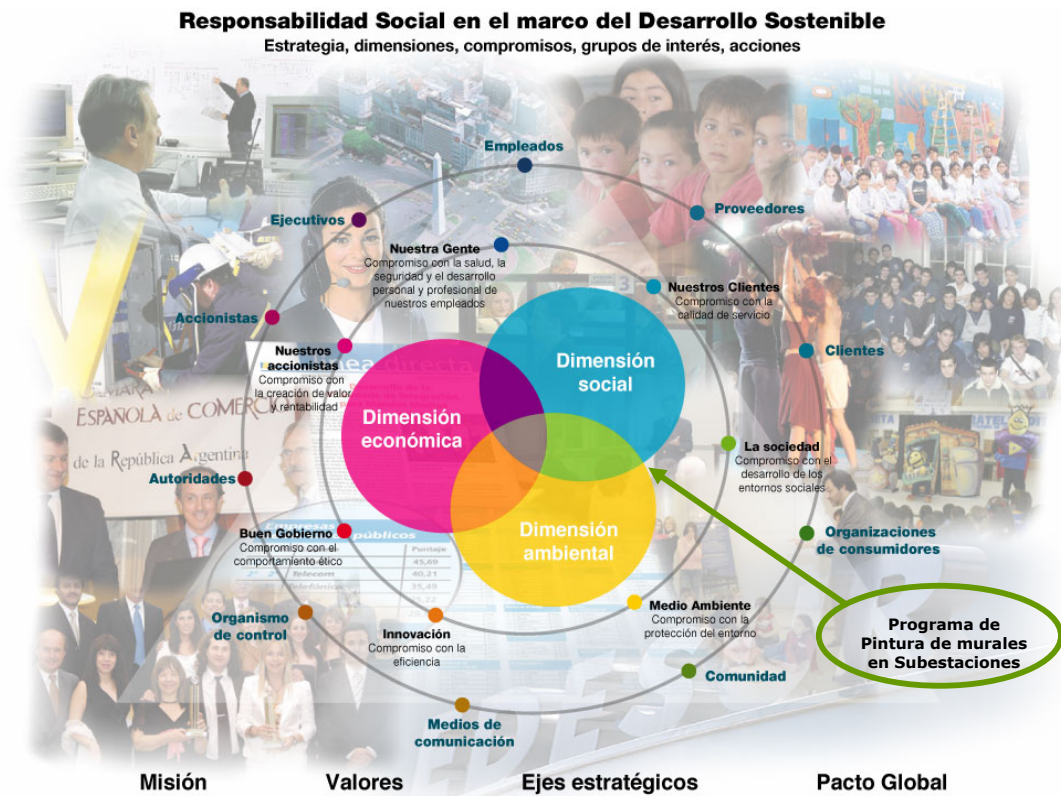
Responsabilidad Social en el marco del Desarrollo Sostenible
Estrategia, dimensiones, compromisos, grupos de interés, acciones

Empleados

Ejecutivos

Proveedores

Nuestra Gente
Compromiso con la salud, la seguridad y el desarrollo personal y profesional de nuestros empleados

Nuestros Clientes
Compromiso con la calidad de servicio

Accionistas

Clientes

Nuestros accionistas
Compromiso con la creación de valor y rentabilidad

Dimensión social

Dimensión económica

Dimensión ambiental

CAMARA ESPAÑOLA de COMERCIO de la República Argentina

La sociedad
Compromiso con el desarrollo de los entornos sociales

Autoridades

Organizaciones de consumidores

Buen Gobierno
Compromiso con el comportamiento ético

Empresas públicos

Puntaje

45,69

40,21

Telecom

35,49

Medio Ambiente
Compromiso con la protección del entorno

Programa de Pintura de murales en Subestaciones

Organismo de control

Innovación
Compromiso con la eficiencia

Comunidad

Medios de comunicación

Misión

Valores

Ejes estratégicos

Pacto Global